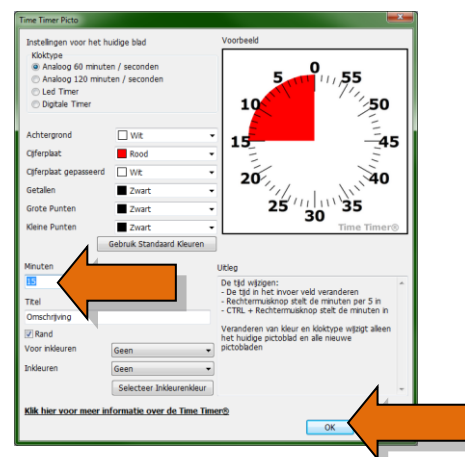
Time Timer Picto

Instellingen voor het huidige blad
Kloktype
Analoog 60 minuten / seconden
Analoog 120 minuten / seconden
Led Timer
Digitale Timer

Voorbeeld

0 5 10 15 20 25 30 35 40 45 50 55

Time Timer®

Achtergrond | Wit
Cijferplaat | Rood
Cijferplaat gepasseerd | Wit
Getallen | Zwart
Grote Punten | Zwart
Kleine Punten | Zwart

Gebruik Standaard Kleuren

Minuten
15

Titel
Omschrijving

Rand

Voor inkleuren | Geen
Inkleuren | Geen

Selecteer Inkleurenkleur

Uitleg
De tijd wijzigen:
- De tijd in het invoer veld veranderen
- Rechtermuisknop stelt de minuten per 5 in
- CTRL + Rechtermuisknop stelt de minuten in

Veranderen van kleur en kloktype wijzigt alleen het huidige pictoblad en alle nieuwe pictobladen

Klik hier voor meer informatie over de Time Timer®

OK